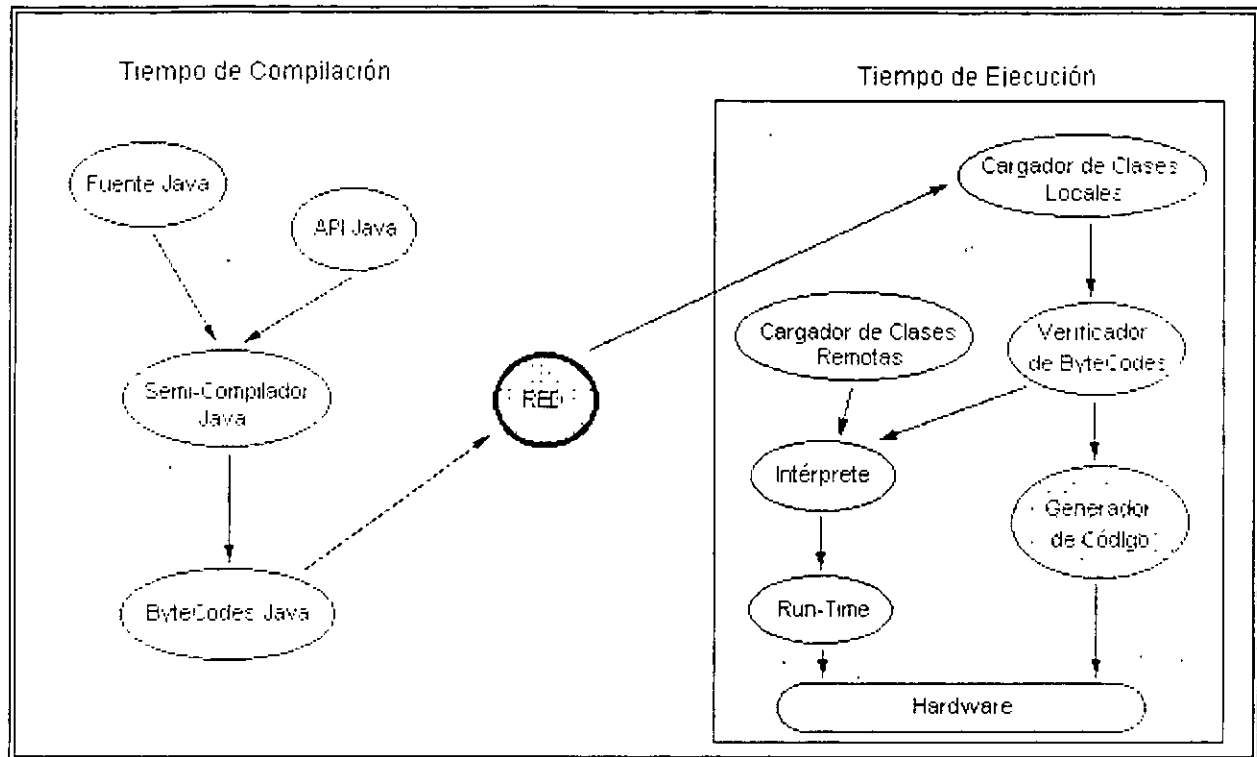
Tiempo de Compilación

Fuente Java

API Java

Semi-Compilador Java

ByteCodes Java

RED

Tiempo de Ejecución

Cargador de Clases Locales

Cargador de Clases Remotas

Verificador de ByteCodes

Intérprete

Generador de Código

Run-Time

Hardware